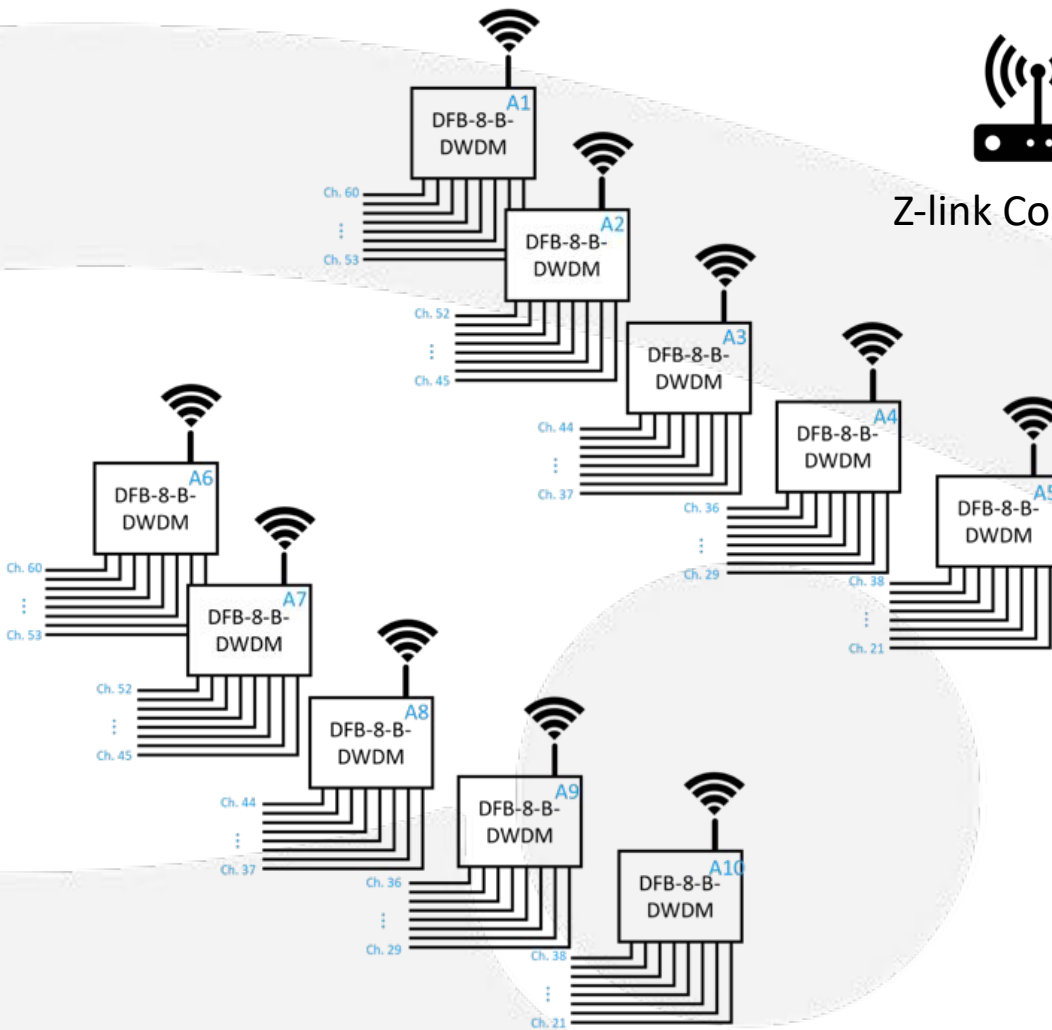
Z-link Co

A1
DFB-8-B-DWDM
Ch. 60
⋮
Ch. 53

A2
DFB-8-B-DWDM
Ch. 52
⋮
Ch. 45

A3
DFB-8-B-DWDM
Ch. 44
⋮
Ch. 37

A4
DFB-8-B-DWDM
Ch. 36
⋮
Ch. 29

A5
DFB-8-B-DWDM
Ch. 38
⋮
Ch. 21

A6
DFB-8-B-DWDM
Ch. 60
⋮
Ch. 53

A7
DFB-8-B-DWDM
Ch. 52
⋮
Ch. 45

A8
DFB-8-B-DWDM
Ch. 44
⋮
Ch. 37

A9
DFB-8-B-DWDM
Ch. 36
⋮
Ch. 29

A10
DFB-8-B-DWDM
Ch. 38
⋮
Ch. 21